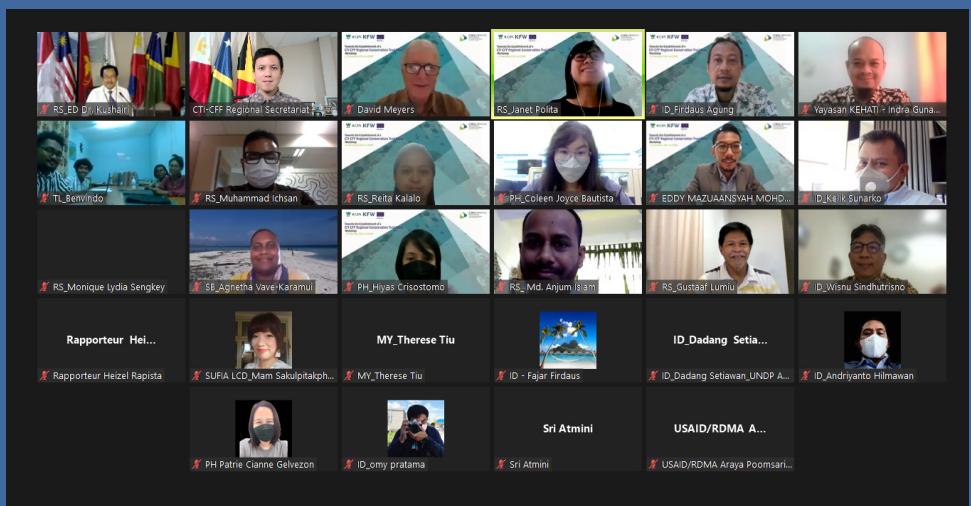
RS_ED Dr. Kushairi

CTI-CFF Regional Secretariat

David Meyers

RS_Janet Polita

ID_Firdaus Agung

Yayasan KEHATI - Indra Guna...

TL_Benvindo

RS_Muhammad Ichsan

RS_Reita Kalalo

PH_Coleen Joyce Bautista

EDDY MAZUAANSYAH MOHD...

ID_Kalik Sunarko

RS_Monique Lydia Sengkey

SB_Agnetha Vave-Karamui

PH_Hiyas Crisostomo

RS_ Md. Anjum Islam

RS_Gustaaf Lumiu

ID_Wisnu Sindhutrisno

Rapporteur Hei...

Rapporteur Heizel Rapista

SUFIA LCD_Mam Sakulpitakph...

MY_Therese Tiu

MY_Therese Tiu

ID - Fajar Firdaus

ID_Dadang Setia...

ID_Dadang Setiawan_UNDP A...

ID_Andriyanto Hilmawan

PH Patrie Cianne Gelvezon

ID_omy pratama

Sri Atmini

Sri Atmini

USAID/RDMA A...

USAID/RDMA Araya Poomsari...